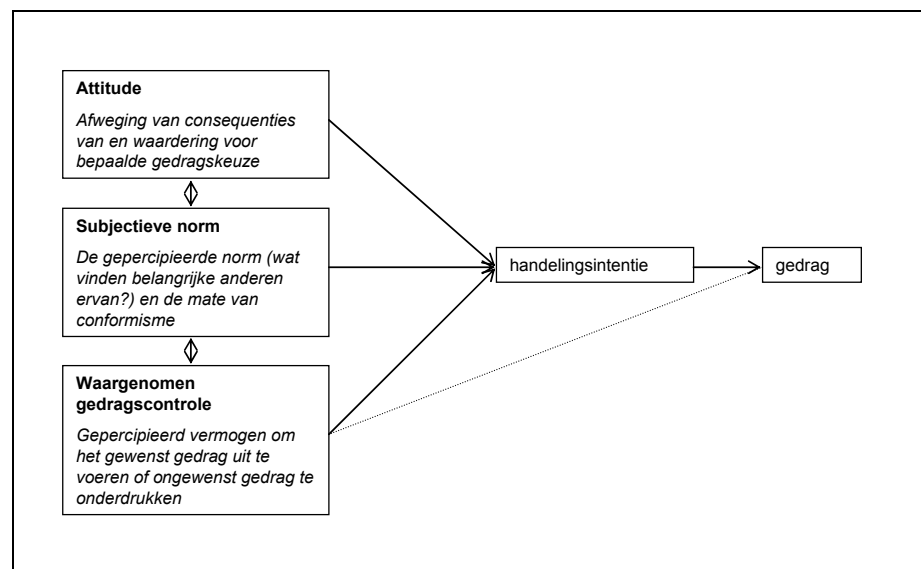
Attitude

Afweging van consequenties van en waardering voor bepaalde gedragskeuze

Subjectieve norm

De gepercipieerde norm (wat vinden belangrijke anderen ervan?) en de mate van conformisme

Waargenomen gedragscontrole

Gepercipieerd vermogen om het gewenst gedrag uit te voeren of ongewenst gedrag te onderdrukken

handelingsintentie

gedrag